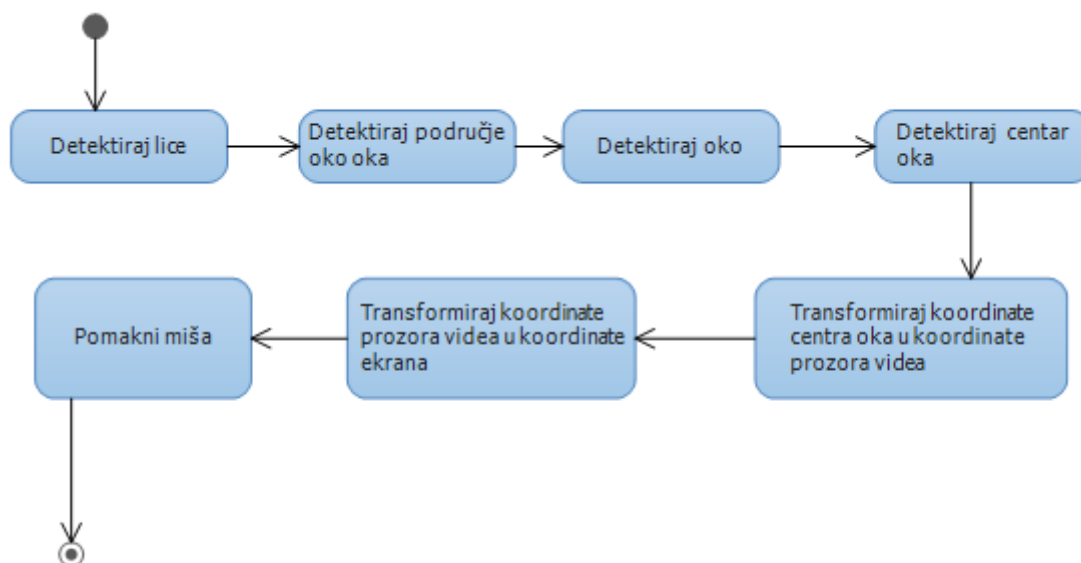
Detektiraj lice

Detektiraj područje oko oka

Detektiraj oko

Detektiraj centar oka

Transformiraj koordinate centra oka u koordinate prozora videa

Transformiraj koordinate prozora videa u koordinate ekrana

Pomakni miša